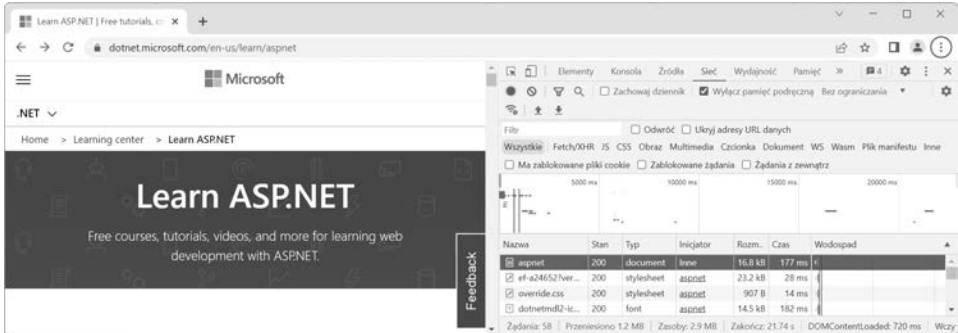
Learn ASP.NET | Free tutorials, co ×
+
dotnet.microsoft.com/en-us/learn/aspnet

Microsoft
.NET
Home > Learning center > Learn ASP.NET

Learn ASP.NET

Free courses, tutorials, videos, and more for learning web development with ASP.NET.

Feedback

Elementy Konsola Źródła Sieć Wydajność Pamięć » 4
Zachowaj dziennik Wyłącz pamięć podręczną Bez ograniczania
Filtr Odwróć Ukryj adresy URL danych
Wszystkie Fetch/XHR JS CSS Obraz Multimedia Czcionka Dokument WS Wasm Plik manifestu Inne
Ma zablokowane pliki cookie Zablokowane żądania Żądania z zewnątrz
5000 ms 10000 ms 15000 ms 20000 ms

| Nazwa | Stan | Typ | Inicjator | Rozm.. | Czas | Wodospad |
|---|---|---|---|---|---|---|
| aspnet | 200 | document | Inne | 16.8 kB | 177 ms | |
| ef-a24652?ver... | 200 | stylesheet | aspnet | 23.2 kB | 28 ms | |
| override.css | 200 | stylesheet | aspnet | 907 B | 14 ms | |
| dotnetmdl2-ic... | 200 | font | aspnet | 14.5 kB | 182 ms | |

Żądania: 58 | Przeniesiono: 1.2 MB | Zasoby: 2.9 MB | Zakończ: 21.74 s | DOMContentLoaded: 720 ms | Wczy